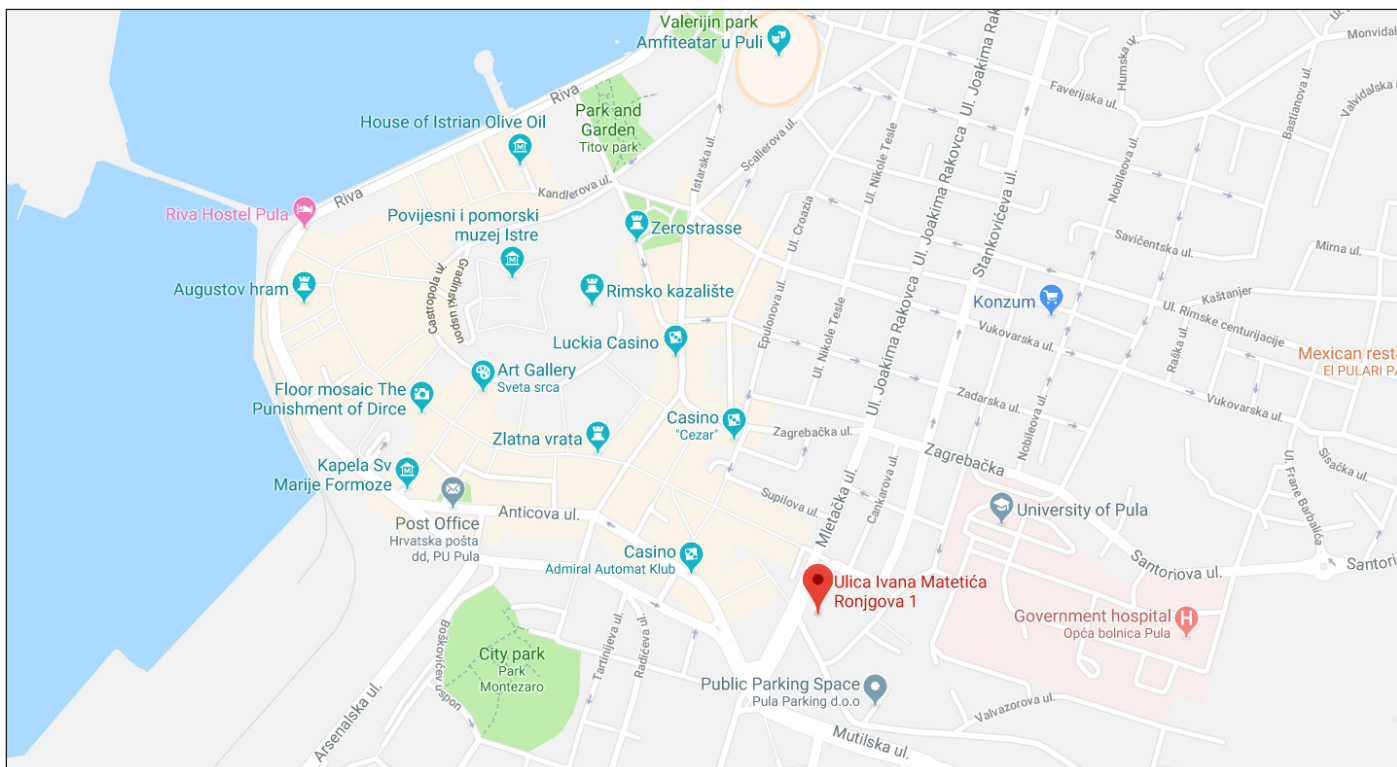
Valerijin park
Amfiteatar u Puli
Monvidal
Humska ul.
Faverijska ul.
Bastianova ul.
Valvidalska ul.
Riva
Park and Garden
Titov park
House of Istrian Olive Oil
Istarska ul.
Scalierova ul.
Ul. Joakima Rakovca
Ul. Nikole Tesle
Kandlerova ul.
Stankovićeva ul.
Nobileova ul.
Riva Hostel Pula
Riva
Povijesni i pomorski muzej Istre
Zerostrasse
Ul. Croazia
Savićentska ul.
Mirna ul.
Augustov hram
Castropola ul.
Gradinski uspon
Rimsko kazalište
Epulonova ul.
Konzum
Kaštanjer
Ul. Rimske centurijacije
Luckia Casino
Ul. Nikole Tesle
Ul. Joakima Rakovca
Vukovarska ul.
Mexican resta
El PULARI P
Art Gallery
Sveta srca
Raška ul.
Floor mosaic The Punishment of Dirce
Zadarska ul.
Vukovarska ul.
Casino "Cezar"
Zlatna vrata
Zagrebačka ul.
Nobileova ul.
Zagrebačka
Sisačka ul.
Kapela Sv Marije Formoze
Mletačka ul.
Cankarova ul.
Supilova ul.
Ul. Frane Barbalića
Anticova ul.
University of Pula
Post Office
Hrvatska pošta dd, PU Pula
Santoriova ul.
Santori
Casino
Admiral Automat Klub
Ulica Ivana Matetića Ronjgova 1
Government hospital
Opća bolnica Pula
Boškovićev uspon
Tartinijeva ul.
Radićeva ul.
City park
Park Montezaro
Public Parking Space
Pula Parking d.o.o
Arsenalska ul.
Valvazorova ul.
Mutilska ul.